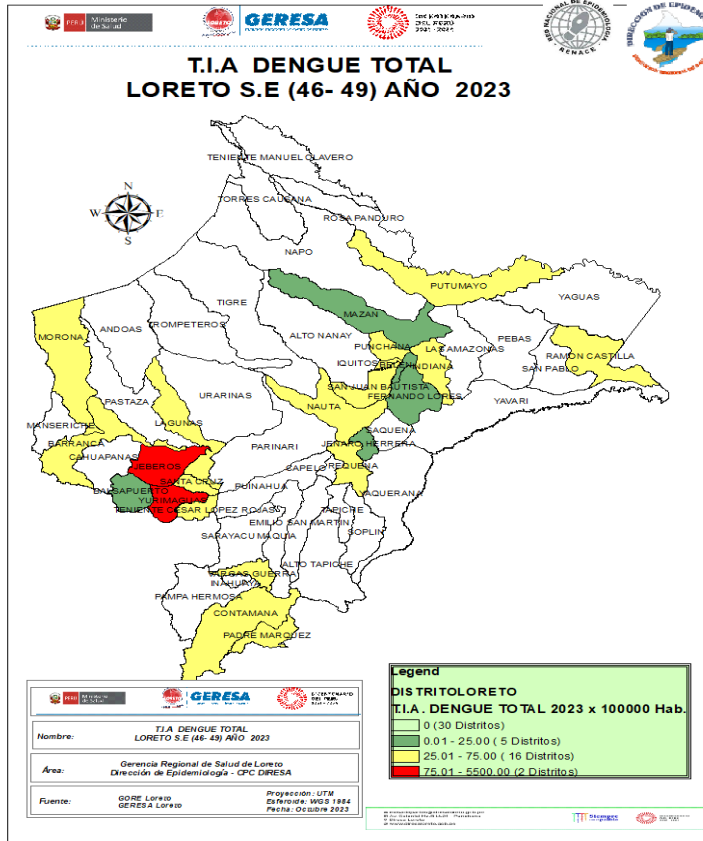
PERÚ Ministerio de Salud
GERESA
BICENTENARIO DEL PERÚ 2021 - 2024
RED NACIONAL DE EPIDEMIOLOGÍA RENACE
DIRECCIÓN DE EPIDEMIOLOGÍA

T.I.A DENGUE TOTAL
LORETO S.E (46- 49) AÑO 2023

N
W E
S

TENIENTE MANUEL CLAVERO
TORRES CAUSANA
ROSA PANDURO
NAPO
PUTUMAYO
YAGUAS
TIGRE
MAZAN
ANDOAS
TROMPETEROS
ALTO NANAY
PEBAS
MORONA
PUNCHANA
LAS AMAZONAS
RAMON CASTILLA
IQUITOS
BELEN
INDIANA
SAN PABLO
URARINAS
SAN JUAN BAUTISTA
PASTAZA
FERNANDO LORES
YAVARI
NAUTA
LAGUNAS
SAQUENA
MANSERICHE
PARINARI
JENARO HERRERA
BARRANCA
CAHUAPANAS
JEBEROS
CAPELO
REQUENA
SANTA CRUZ
BALSAPUERTO
PUINAHUA
YAQUERANA
YURIMAGUAS
TENIENTE CESAR LOPEZ ROJAS
TAPICHE
EMILIO SAN MARTIN
SOPLIN
SARAYACU
MAQUIA
ALTO TAPICHE
VARGAS GUERRA
INAHUAYA
PAMPA HERMOSA
CONTAMANA
PADRE MARQUEZ

Legend
DISTRITOLORETO
T.I.A. DENGUE TOTAL 2023 x 100000 Hab.
0 (30 Distritos)
0.01 - 25.00 ( 5 Distritos)
25.01 - 75.00 ( 16 Distritos)
75.01 - 5500.00 (2 Distritos)

PERÚ Ministerio de Salud
GERESA
BICENTENARIO DEL PERÚ

| Nombre: | T.I.A DENGUE TOTAL LORETO S.E (46- 49) AÑO 2023 |
|---|---|
| Área: | Gerencia Regional de Salud de Loreto Dirección de Epidemiología - CPC DIRESA |
| Fuente: | GORE Loreto GERESA Loreto | Proyección: UTM Esferoide: WGS 1984 Fecha: Octubre 2023 |

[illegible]